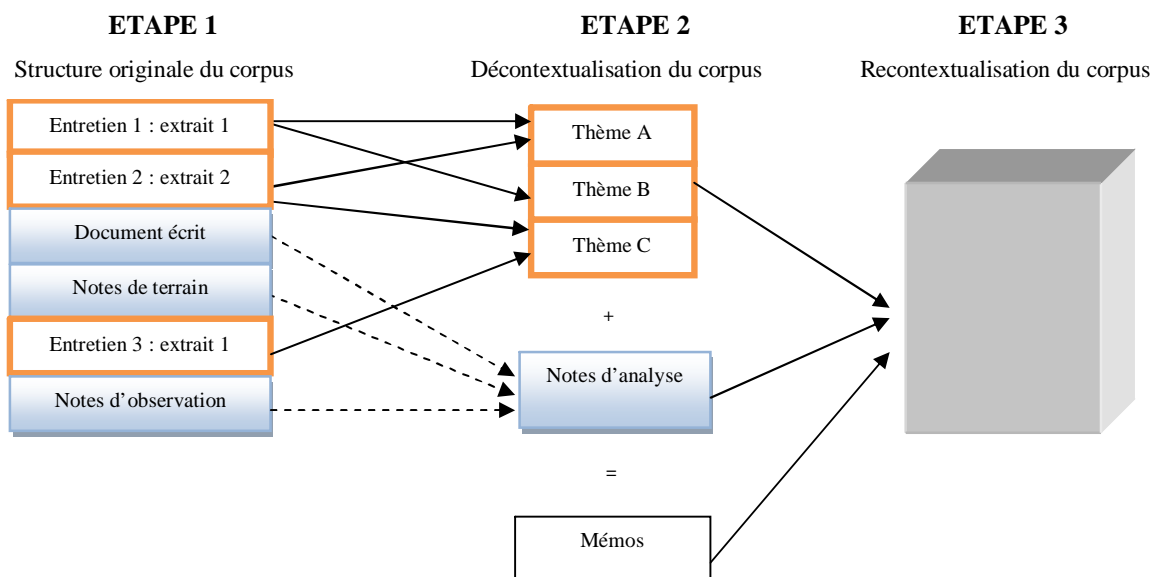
ETAPE 1

Structure originale du corpus

Entretien 1 : extrait 1

Entretien 2 : extrait 2

Document écrit

Notes de terrain

Entretien 3 : extrait 1

Notes d'observation

ETAPE 2

Décontextualisation du corpus

Thème A

Thème B

Thème C

+

Notes d'analyse

=

Mémos

ETAPE 3

Recontextualisation du corpus